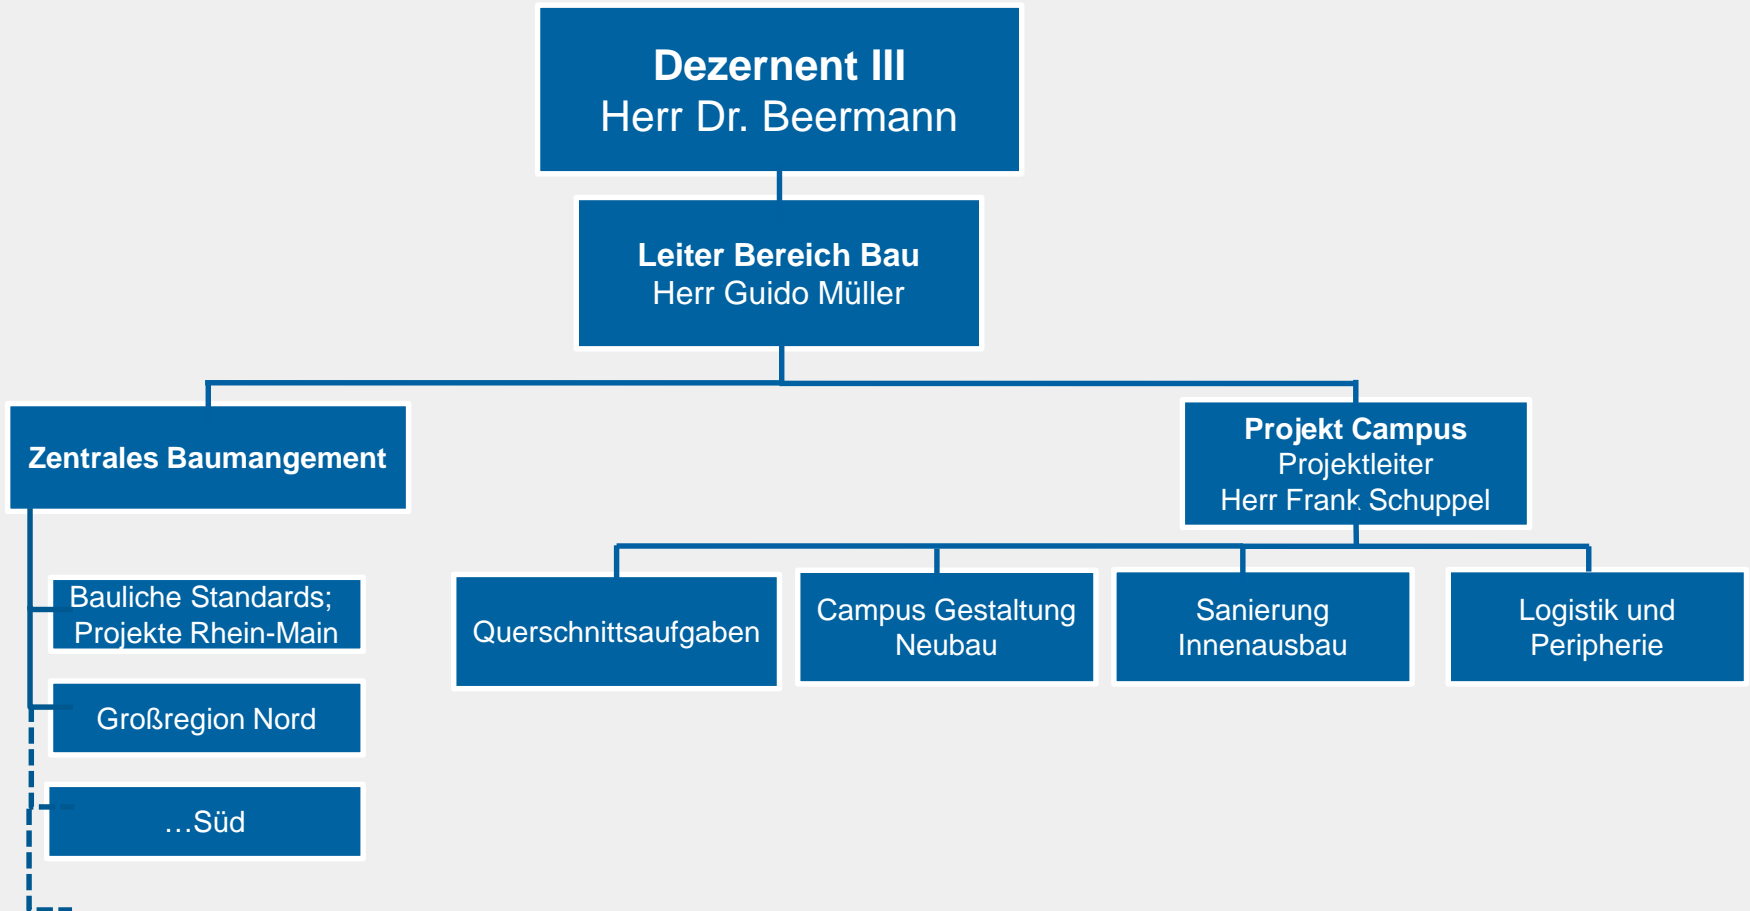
**Dezernent III**
Herr Dr. Beermann

**Leiter Bereich Bau**
Herr Guido Müller

**Zentrales Baumangement**

**Projekt Campus**
Projektleiter
Herr Frank Schuppel

Bauliche Standards; Projekte Rhein-Main

Großregion Nord

…Süd

Querschnittsaufgaben

Campus Gestaltung Neubau

Sanierung Innenausbau

Logistik und Peripherie